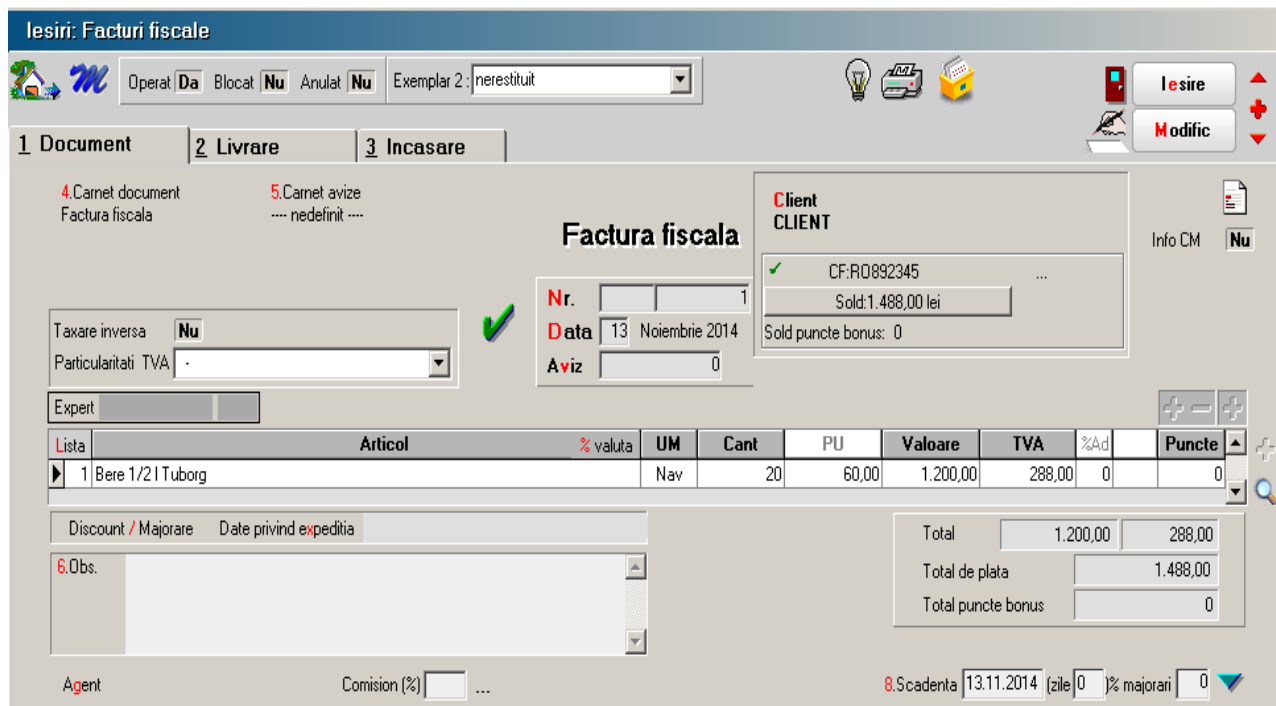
Iesiri: Facturi fiscale

Operat Da Blocat Nu Anulat Nu Exemplar 2 : nerestituit

Iesire
Modific

1 Document 2 Livrare 3 Incasare

4.Carnet document
Factura fiscala

5.Carnet avize
---- nedefinit ----

Factura fiscala

Client
CLIENT

CF:RO892345 ...
Sold:1.488,00 lei
Sold puncte bonus: 0

Info CM Nu

Nr. 1
Data 13 Noiembrie 2014
Aviz 0

Taxare inversa Nu
Particularitati TVA -

Expert

| Lista | Articol | % valuta | UM | Cant | PU | Valoare | TVA | %Ad | | Puncte |
|---|---|---|---|---|---|---|---|---|---|---|
| 1 | Bere 1/2 l Tuborg | | Nav | 20 | 60,00 | 1.200,00 | 288,00 | 0 | | 0 |

Discount / Majorare Date privind expeditia

6.Obs.

Total 1.200,00 288,00
Total de plata 1.488,00
Total puncte bonus 0

Agent Comision (%) ...

8.Scadenta 13.11.2014 (zile 0 )% majorari 0